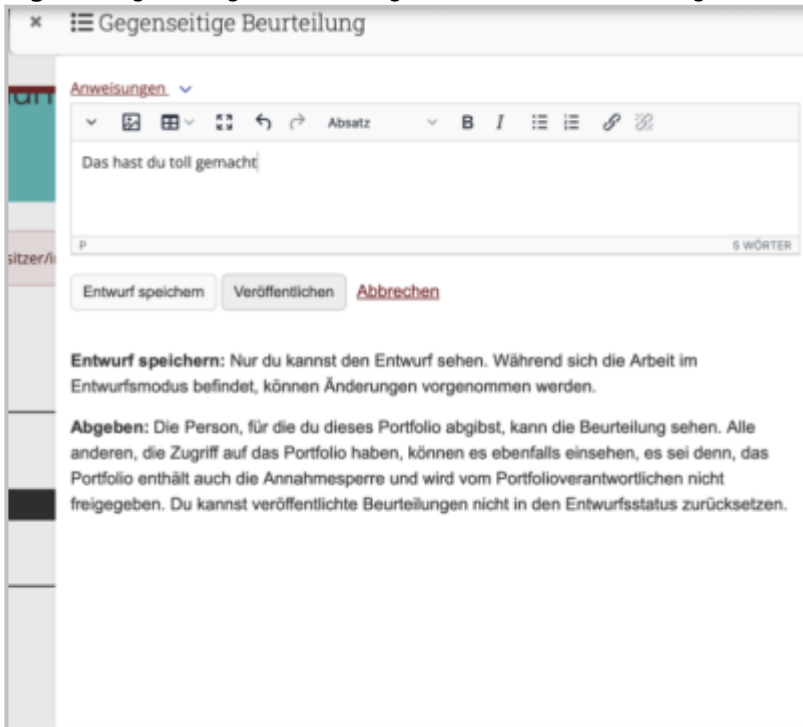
× Gegenseitige Beurteilung

Anweisungen

Absatz B I

Das hast du toll gemacht

P

5 WÖRTER

sitzer/i

Entwurf speichern Veröffentlichen Abbrechen

**Entwurf speichern:** Nur du kannst den Entwurf sehen. Während sich die Arbeit im Entwurfsmodus befindet, können Änderungen vorgenommen werden.

**Abgeben:** Die Person, für die du dieses Portfolio abgibst, kann die Beurteilung sehen. Alle anderen, die Zugriff auf das Portfolio haben, können es ebenfalls einsehen, es sei denn, das Portfolio enthält auch die Annahmesperre und wird vom Portfolioverantwortlichen nicht freigegeben. Du kannst veröffentlichte Beurteilungen nicht in den Entwurfsstatus zurücksetzen.